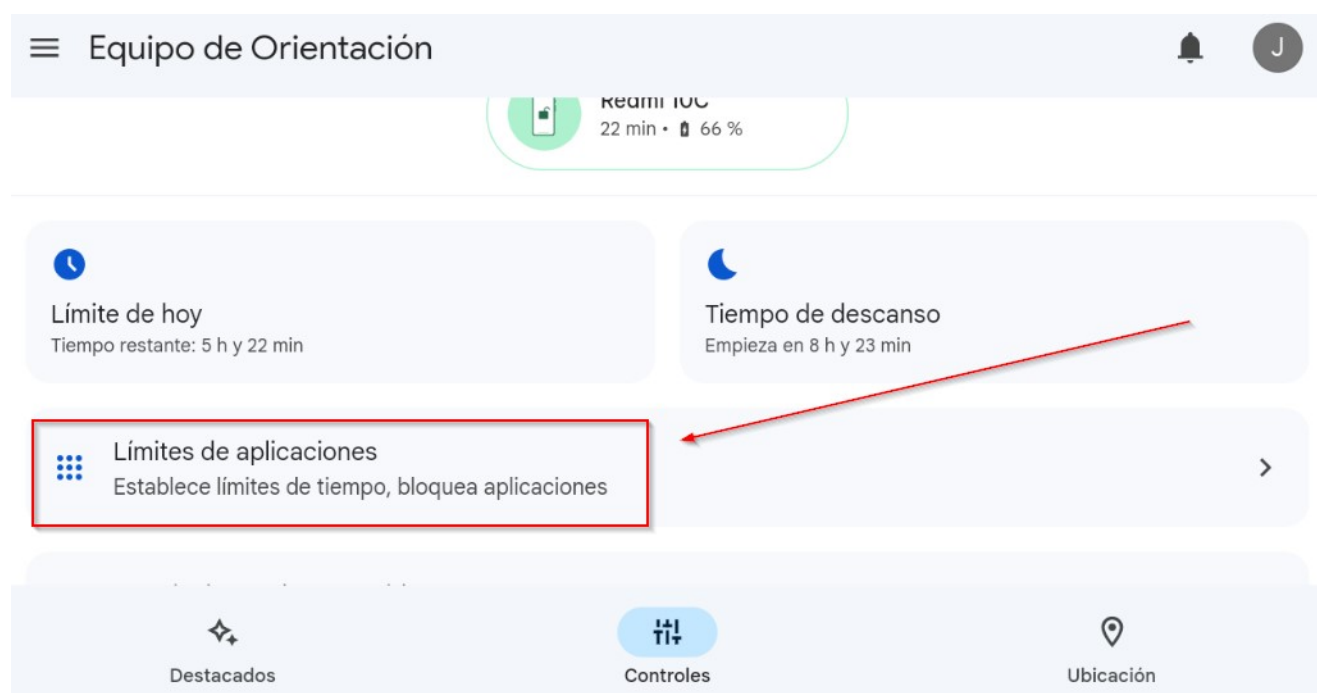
Equipo de Orientación

J

Redmi 10C
22 min • 66 %

Límite de hoy
Tiempo restante: 5 h y 22 min

Tiempo de descanso
Empieza en 8 h y 23 min

Límites de aplicaciones
Establece límites de tiempo, bloquea aplicaciones

Destacados

Controles

Ubicación